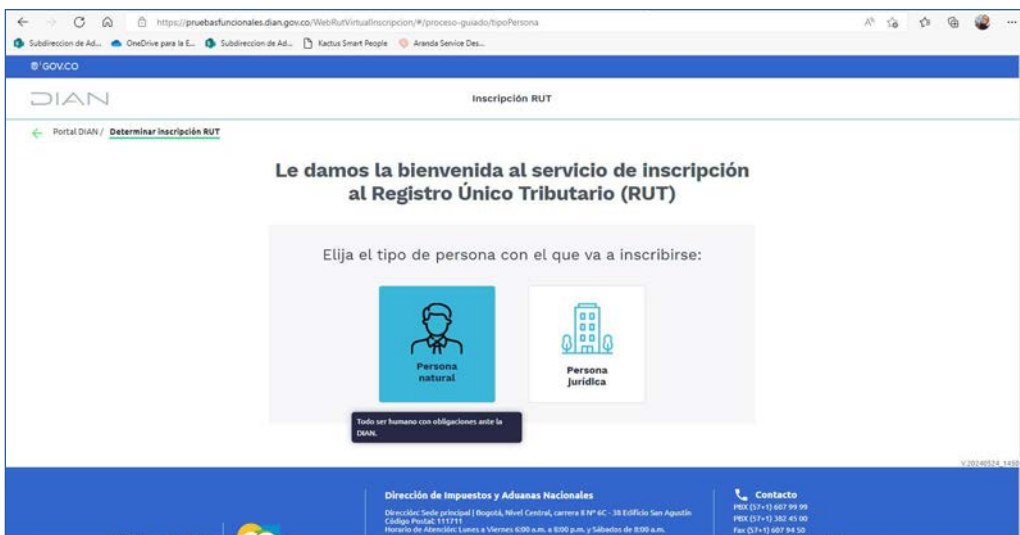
https://pruebasfuncionales.dian.gov.co/WebRutVirtualInscripcion/#/proceso-guiado/tipoPersona

Subdireccion de Ad... OneDrive para la E... Subdireccion de Ad... Kactus Smart People Aranda Service Des...

GOV.CO

DIAN

Inscripción RUT

Portal DIAN / Determinar inscripción RUT

Le damos la bienvenida al servicio de inscripción al Registro Único Tributario (RUT)

Elija el tipo de persona con el que va a inscribirse:

Persona natural

Persona jurídica

Todo ser humano con obligaciones ante la DIAN.

V.20240524_1450

Dirección de Impuestos y Aduanas Nacionales

Dirección: Sede principal | Bogotá, Nivel Central, carrera 8 Nº 6C - 38 Edificio San Agustín
Código Postal: 111711
Horario de Atención: Lunes a Viernes 6:00 a.m. a 8:00 p.m. y Sábados de 8:00 a.m.

Contacto
PBX (57+1) 607 99 99
PBX (57+1) 382 45 00
Fax (57+1) 607 94 50